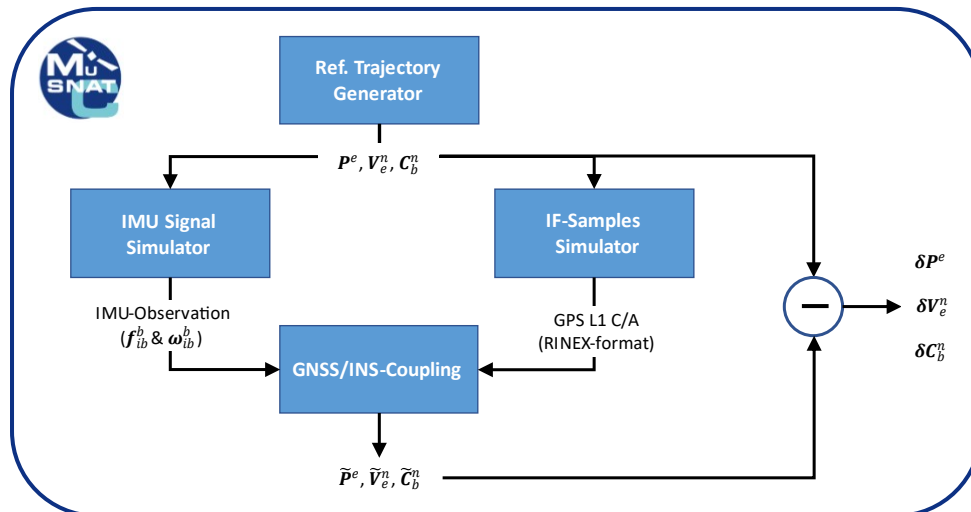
MU SNAT

Ref. Trajectory Generator

$\boldsymbol{P}^e, \boldsymbol{V}_e^n, \boldsymbol{C}_b^n$

IMU Signal Simulator

IF-Samples Simulator

IMU-Observation ($\boldsymbol{f}_{ib}^b$ & $\boldsymbol{\omega}_{ib}^b$)

GPS L1 C/A (RINEX-format)

GNSS/INS-Coupling

$\widetilde{\boldsymbol{P}}^e, \widetilde{\boldsymbol{V}}_e^n, \widetilde{\boldsymbol{C}}_b^n$

−

$\boldsymbol{\delta P}^e$

$\boldsymbol{\delta V}_e^n$

$\boldsymbol{\delta C}_b^n$